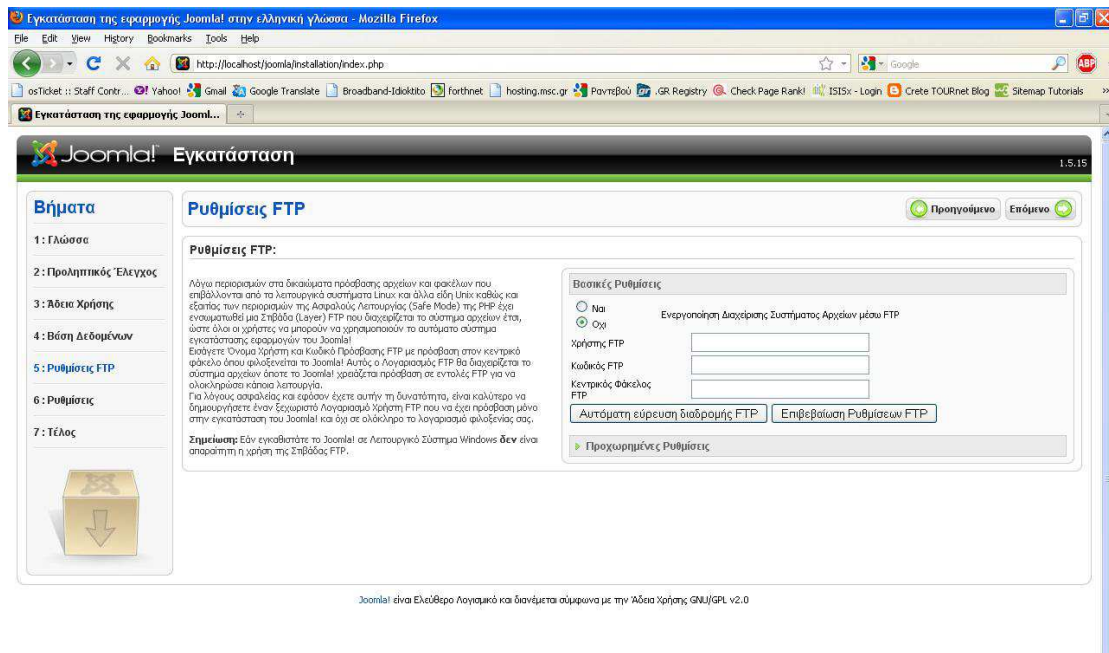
Εγκατάσταση της εφαρμογής Joomla! στην ελληνική γλώσσα - Mozilla Firefox

File Edit View History Bookmarks Tools Help

http://localhost/joomla/installation/index.php

Google

osTicket :: Staff Contr... Yahoo! Gmail Google Translate Broadband-Idioktito forthnet hosting.msc.gr Ραντεβού .GR Registry Check Page Rank! ISISx - Login Crete TOURnet Blog Sitemap Tutorials

Εγκατάσταση της εφαρμογής Jooml...

Joomla! Εγκατάσταση

1.5.15

Βήματα

1 : Γλώσσα

2 : Προληπτικός Έλεγχος

3 : Άδεια Χρήσης

4 : Βάση Δεδομένων

5 : Ρυθμίσεις FTP

6 : Ρυθμίσεις

7 : Τέλος

Ρυθμίσεις FTP

Προηγούμενο

Επόμενο

Ρυθμίσεις FTP:

Λόγω περιορισμών στα δικαιώματα πρόσβασης αρχείων και φακέλων που επιβάλλονται από τα λειτουργικά συστήματα Linux και άλλα είδη Unix καθώς και εξαιτίας των περιορισμών της Ασφαλούς Λειτουργίας (Safe Mode) της PHP έχει ενσωματωθεί μια Στιβάδα (Layer) FTP που διαχειρίζεται το σύστημα αρχείων έτσι, ώστε όλοι οι χρήστες να μπορούν να χρησιμοποιούν το αυτόματο σύστημα εγκατάστασης εφαρμογών του Joomla!
Εισάγετε Όνομα Χρήστη και Κωδικό Πρόσβασης FTP με πρόσβαση στον κεντρικό φάκελο όπου φιλοξενείται το Joomla! Αυτός ο Λογαριασμός FTP θα διαχειρίζεται το σύστημα αρχείων όποτε το Joomla! χρειάζεται πρόσβαση σε εντολές FTP για να ολοκληρώσει κάποια λειτουργία.
Για λόγους ασφαλείας και εφόσον έχετε αυτήν τη δυνατότητα, είναι καλύτερο να δημιουργήσετε έναν ξεχωριστό Λογαριασμό Χρήστη FTP που να έχει πρόσβαση μόνο στην εγκατάσταση του Joomla! και όχι σε ολόκληρο το λογαριασμό φιλοξενίας σας.

Σημείωση: Εάν εγκαθιστάτε το Joomla! σε Λειτουργικό Σύστημα Windows δεν είναι απαραίτητη η χρήση της Στιβάδας FTP.

Βασικές Ρυθμίσεις

Ναι
Όχι

Ενεργοποίηση Διαχείρισης Συστήματος Αρχείων μέσω FTP

Χρήστης FTP

Κωδικός FTP

Κεντρικός Φάκελος FTP

Αυτόματη εύρεση διαδρομής FTP

Επιβεβαίωση Ρυθμίσεων FTP

Προχωρημένες Ρυθμίσεις

Joomla! είναι Ελεύθερο Λογισμικό και διανέμεται σύμφωνα με την Άδεια Χρήσης GNU/GPL v2.0